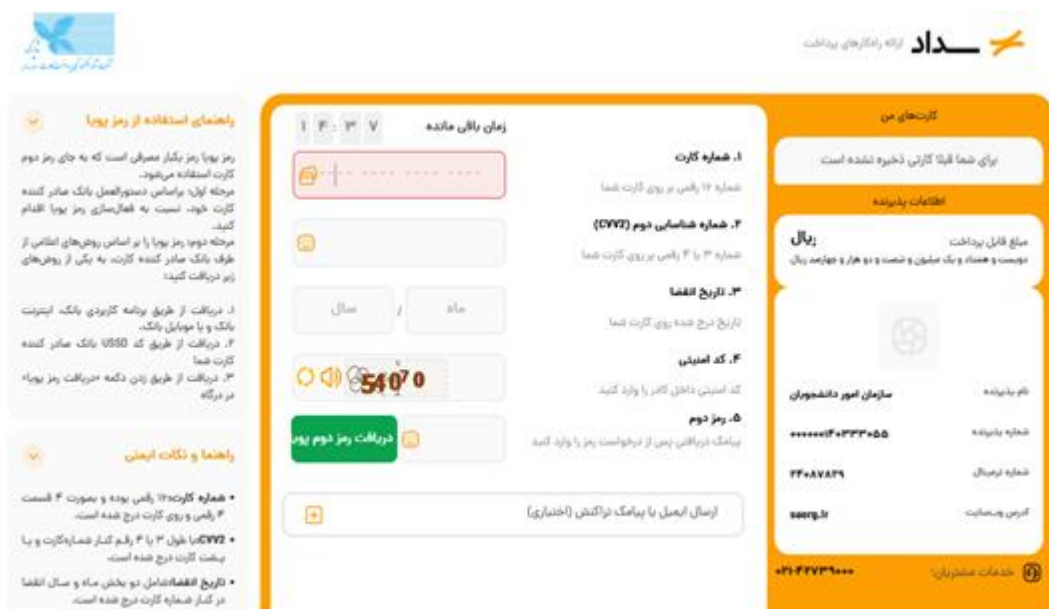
سداد ارائه راهکارهای پرداخت

بانک

کارت‌های من

برای شما قبلاً کارتی ذخیره نشده است

اطلاعات پذیرنده

مبلغ قابل پرداخت
ریال
دویست و هفتاد و یک میلیون و شصت و دو هزار و چهارصد ریال

نام پذیرنده
سازمان امور دانشجویان

شماره پذیرنده
۰۰۰۰۰۰۰۱۴۰۳۳۳۰۵۵

شماره ترمینال
۲۴۰۸۷۸۲۹

آدرس وب‌سایت
saorg.ir

خدمات مشتریان:
۰۲۱-۴۲۷۳۹۰۰۰

زمان باقی مانده
۱۴:۳۷

۱. شماره کارت
شماره ۱۶ رقمی بر روی کارت شما

۲. شماره شناسایی دوم (CVV2)
شماره ۳ یا ۴ رقمی بر روی کارت شما

۳. تاریخ انقضا
تاریخ درج شده روی کارت شما
ماه / سال

۴. کد امنیتی
کد امنیتی داخل کادر را وارد کنید
54070

۵. رمز دوم
پیامک دریافتی پس از درخواست رمز را وارد کنید
دریافت رمز دوم پویا

ارسال ایمیل یا پیامک تراکنش (اختیاری)

راهنمای استفاده از رمز پویا

رمز پویا رمز یکبار مصرفی است که به جای رمز دوم کارت استفاده می‌شود.
مرحله اول: براساس دستورالعمل بانک صادر کننده کارت خود، نسبت به فعالسازی رمز پویا اقدام کنید.
مرحله دوم: رمز پویا را بر اساس روش‌های اعلامی از طرف بانک صادر کننده کارت، به یکی از روش‌های زیر دریافت کنید:

۱. دریافت از طریق برنامه کاربردی بانک، اینترنت بانک و یا موبایل بانک.
۲. دریافت از طریق کد USSD بانک صادر کننده کارت شما
۳. دریافت از طریق زدن دکمه «دریافت رمز پویا» در درگاه

راهنما و نکات ایمنی

• شماره کارت: ۱۶ رقمی بوده و بصورت ۴ قسمت ۴ رقمی و روی کارت درج شده است.
• CVV2: با طول ۳ یا ۴ رقم کنار شماره‌کارت و یا پشت کارت درج شده است.
• تاریخ انقضا: شامل دو بخش ماه و سال انقضا در کنار شماره کارت درج شده است.